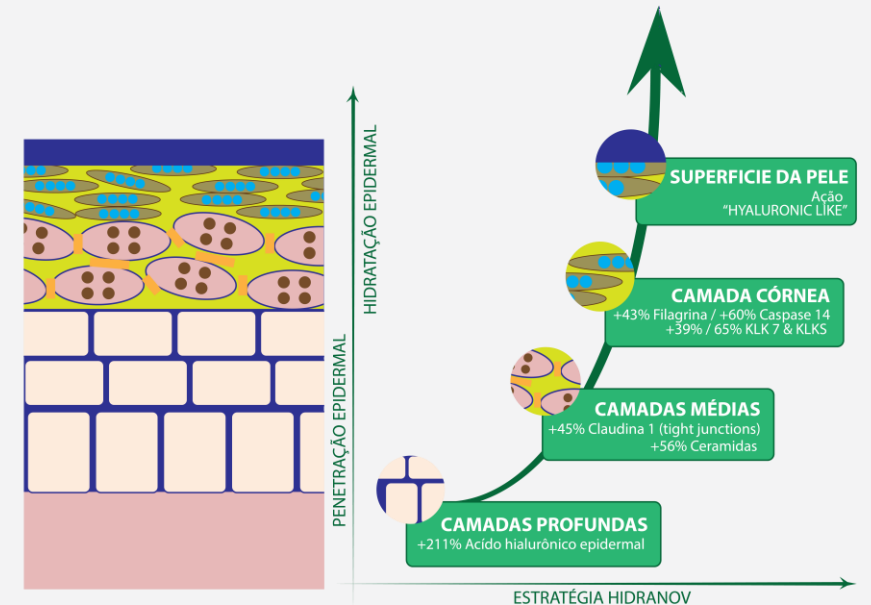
HIDRATAÇÃO EPIDERMAL

PENETRAÇÃO EPIDERMAL

SUPERFICIE DA PELE
Ação
"HYALURONIC LIKE"

CAMADA CÓRNEA
+43% Filagrina / +60% Caspase 14
+39% / 65% KLK 7 & KLKS

CAMADAS MÉDIAS
+45% Claudina 1 (tight junctions)
+56% Ceramidas

CAMADAS PROFUNDAS
+211% Ácido hialurônico epidermal

ESTRATÉGIA HIDRANOV